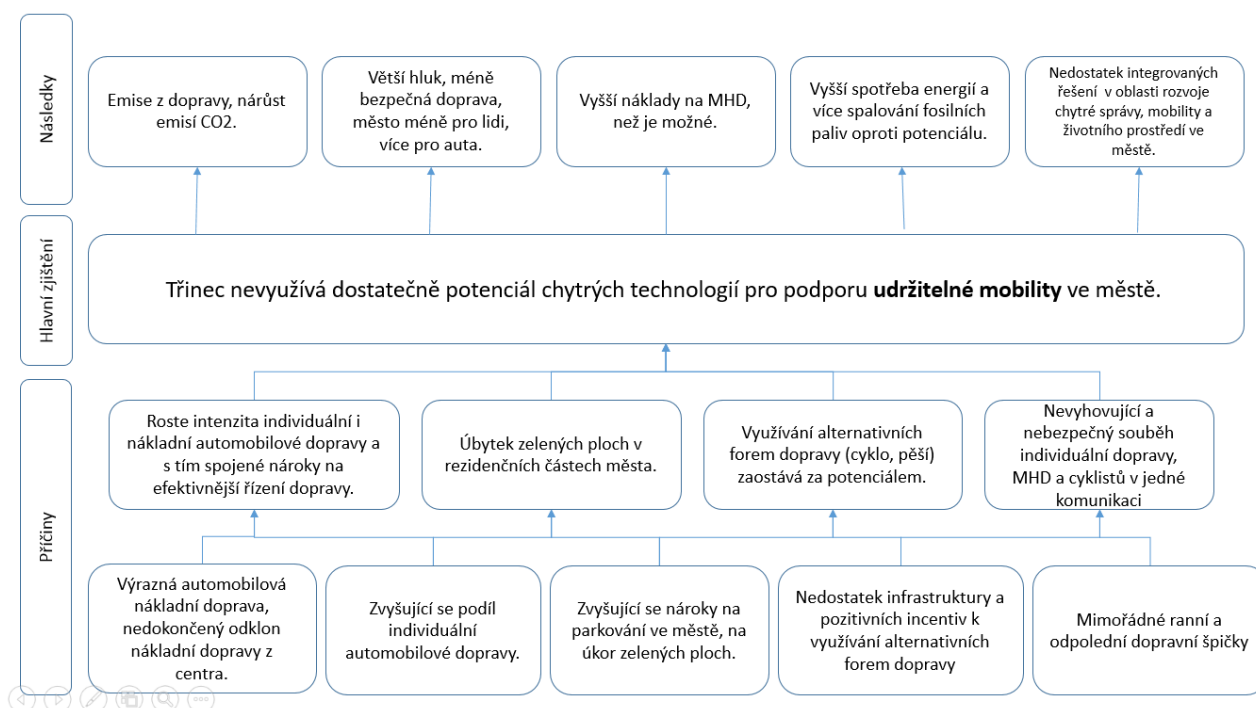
Následky

Emise z dopravy, nárůst emisí CO2.

Větší hluk, méně bezpečná doprava, město méně pro lidi, více pro auta.

Vyšší náklady na MHD, než je možné.

Vyšší spotřeba energií a více spalování fosilních paliv oproti potenciálu.

Nedostatek integrovaných řešení v oblasti rozvoje chytré správy, mobility a životního prostředí ve městě.

Hlavní zjištění

Třinec nevyužívá dostatečně potenciál chytrých technologií pro podporu **udržitelné mobility** ve městě.

Příčiny

Roste intenzita individuální i nákladní automobilové dopravy a s tím spojené nároky na efektivnější řízení dopravy.

Úbytek zelených ploch v rezidenčních částech města.

Využívání alternativních forem dopravy (cyklo, pěší) zaostává za potenciálem.

Nevyhovující a nebezpečný souběh individuální dopravy, MHD a cyklistů v jedné komunikaci

Výrazná automobilová nákladní doprava, nedokončený odklon nákladní dopravy z centra.

Zvyšující se podíl individuální automobilové dopravy.

Zvyšující se nároky na parkování ve městě, na úkor zelených ploch.

Nedostatek infrastruktury a pozitivních incentiv k využívání alternativních forem dopravy

Mimořádné ranní a odpolední dopravní špičky